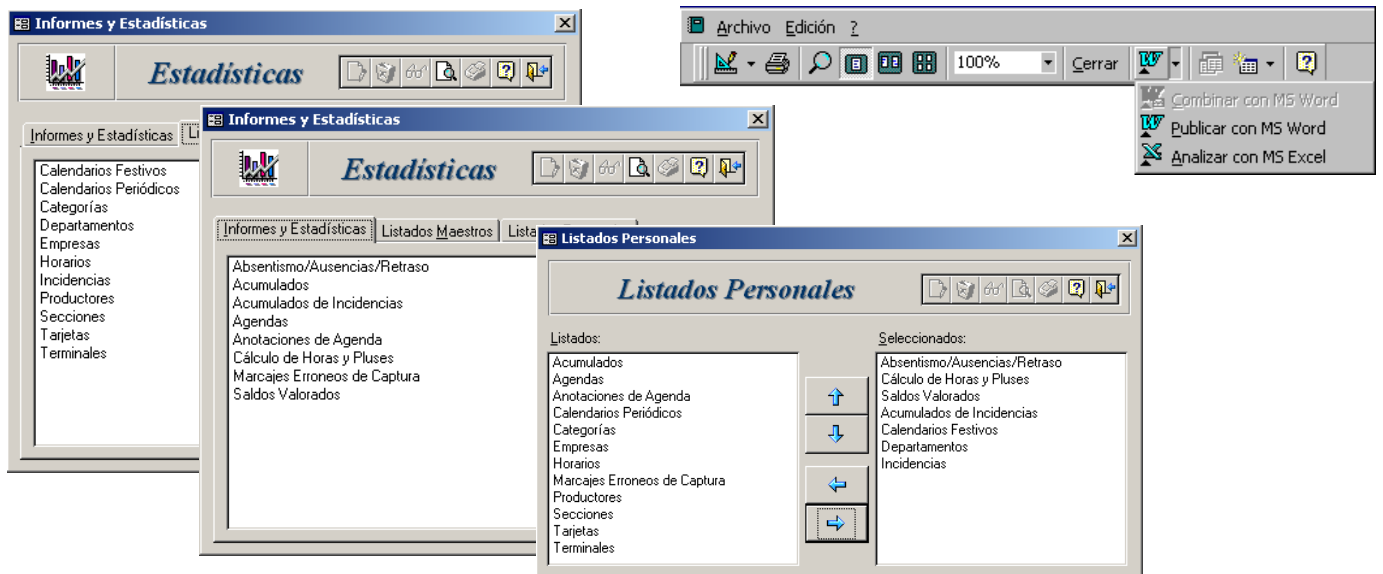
Informes y Estadísticas

Estadísticas

Informes y Estadísticas | Li

Calendarios Festivos
Calendarios Periódicos
Categorías
Departamentos
Empresas
Horarios
Incidencias
Productores
Secciones
Tarjetas
Terminales

Informes y Estadísticas

Estadísticas

Informes y Estadísticas | Listados Maestros | Lista

Absentismo/Ausencias/Retraso
Acumulados
Acumulados de Incidencias
Agendas
Anotaciones de Agenda
Cálculo de Horas y Pluses
Marcajes Erroneos de Captura
Saldos Valorados

Archivo Edición ?

100%

Cerrar

Combinar con MS Word
Publicar con MS Word
Analizar con MS Excel

Listados Personales

Listados Personales

Listados:

Acumulados
Agendas
Anotaciones de Agenda
Calendarios Periódicos
Categorías
Empresas
Horarios
Marcajes Erroneos de Captura
Productores
Secciones
Tarjetas
Terminales

Seleccionados:

Absentismo/Ausencias/Retraso
Cálculo de Horas y Pluses
Saldos Valorados
Acumulados de Incidencias
Calendarios Festivos
Departamentos
Incidencias